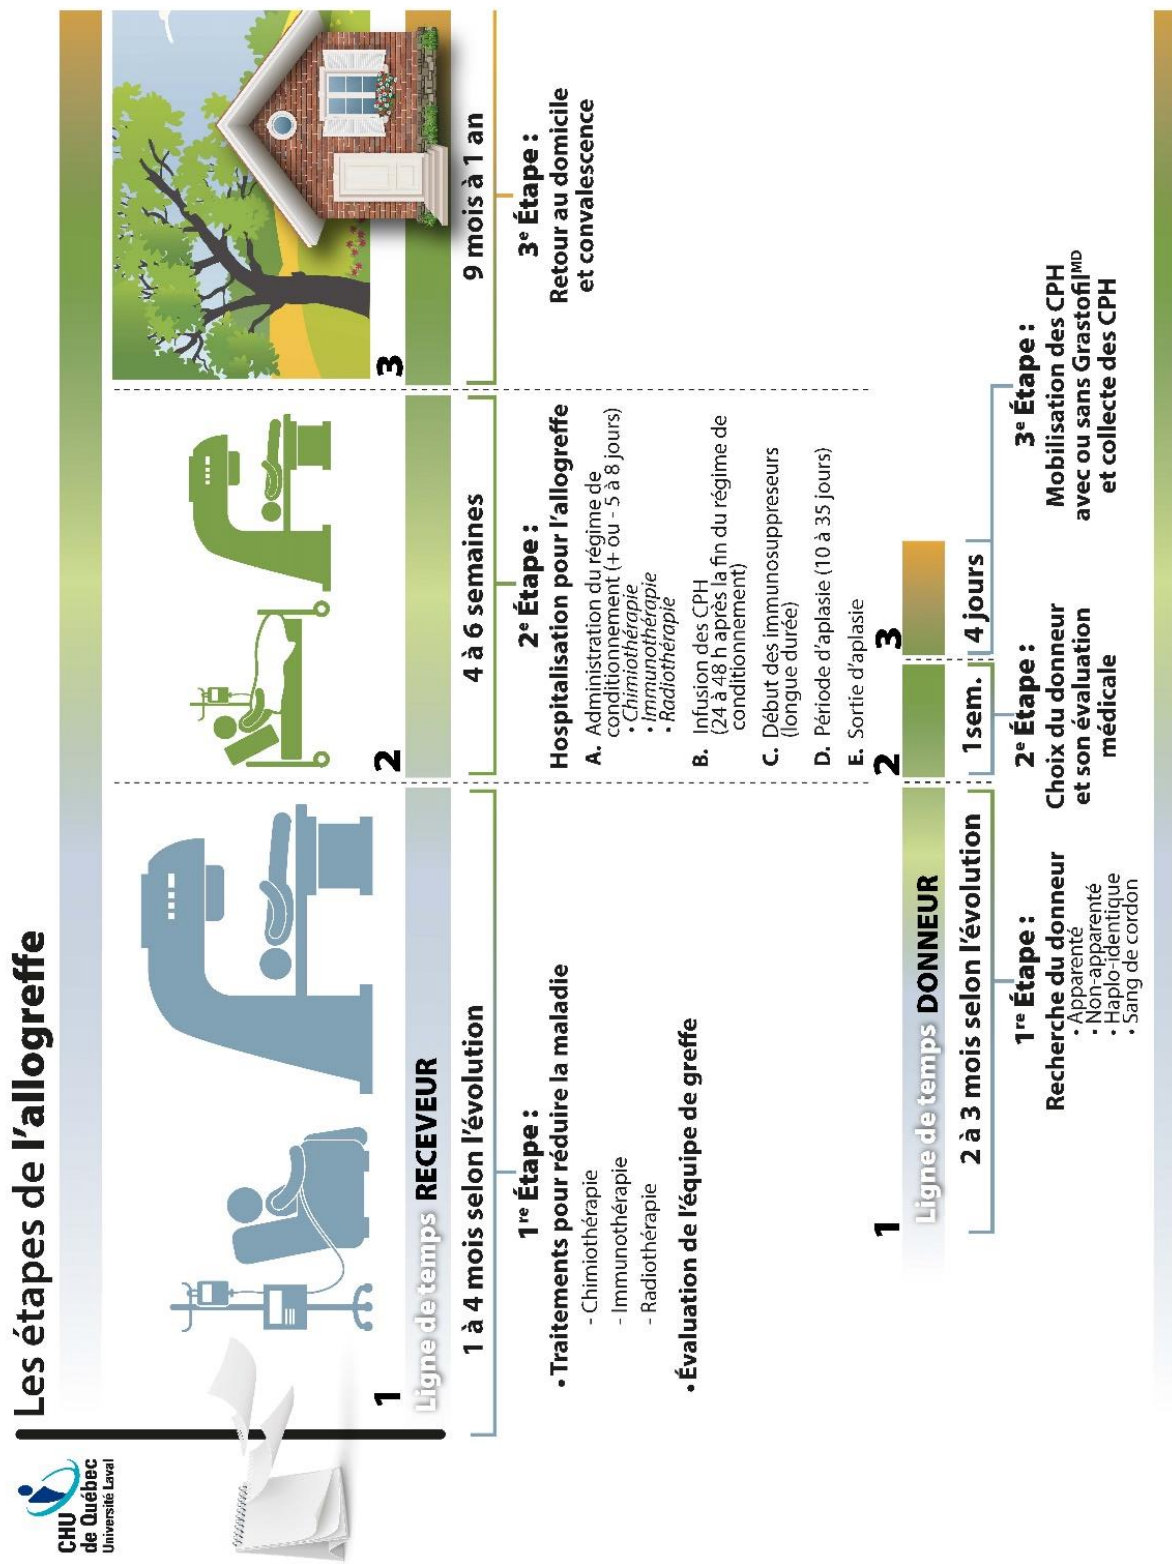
CHU de Québec Université Laval

Les étapes de l'allogreffe

1

Ligne de temps RECEVEUR

1 à 4 mois selon l'évolution

1re Étape :

• Traitements pour réduire la maladie
- Chimiothérapie
- Immunothérapie
- Radiothérapie

• Évaluation de l'équipe de greffe

2

4 à 6 semaines

2e Étape :
Hospitalisation pour l'allogreffe

A. Administration du régime de conditionnement (+ ou - 5 à 8 jours)
• Chimiothérapie
• Immunothérapie
• Radiothérapie

B. Infusion des CPH (24 à 48 h après la fin du régime de conditionnement)

C. Début des immunosuppreseurs (longue durée)

D. Période d'aplasie (10 à 35 jours)

E. Sortie d'aplasie

3

9 mois à 1 an

3e Étape :
Retour au domicile et convalescence

1

Ligne de temps DONNEUR

2 à 3 mois selon l'évolution

1re Étape :
Recherche du donneur
• Apparenté
• Non-apparenté
• Haplo-identique
• Sang de cordon

2

1sem.

2e Étape :
Choix du donneur et son évaluation médicale

3

4 jours

3e Étape :
Mobilisation des CPH avec ou sans Grastofi$^{MD}$ et collecte des CPH